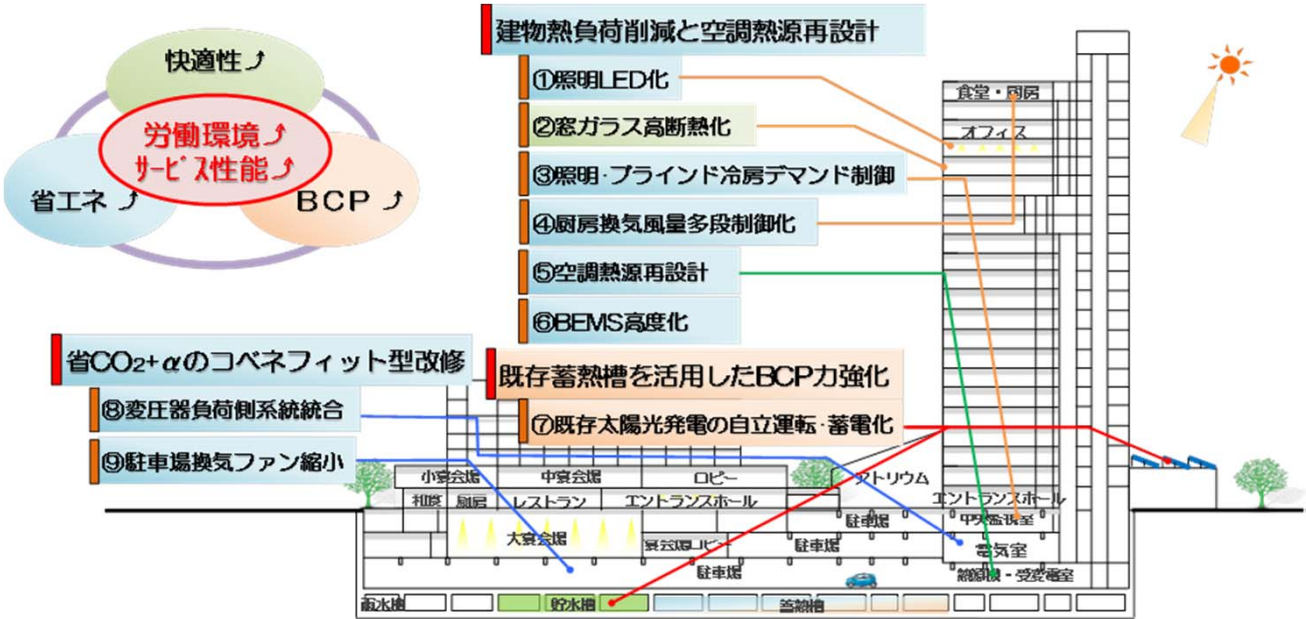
快適性⤴

労働環境⤴
サービス性能⤴

省エネ⤴

BCP⤴

建物熱負荷削減と空調熱源再設計

①照明LED化

②窓ガラス高断熱化

③照明・ブラインド冷房デマンド制御

④厨房換気風量多段制御化

⑤空調熱源再設計

⑥BEMS高度化

省$CO_2$+$\alpha$のコベネフィット型改修

⑧変圧器負荷側系統統合

⑨駐車場換気ファン縮小

既存蓄熱槽を活用したBCP力強化

⑦既存太陽光発電の自立運転・蓄電化

食堂・厨房

オフィス

小宴会場

中宴会場

ロビー

アトリウム

和食

厨房

レストラン

エントランスホール

エントランスホール

駐車場

中央監視室

大宴会場

宴会場ロビー

駐車場

電気室

駐車場

熱源機・受変電室

雨水槽

貯水槽

蓄熱槽